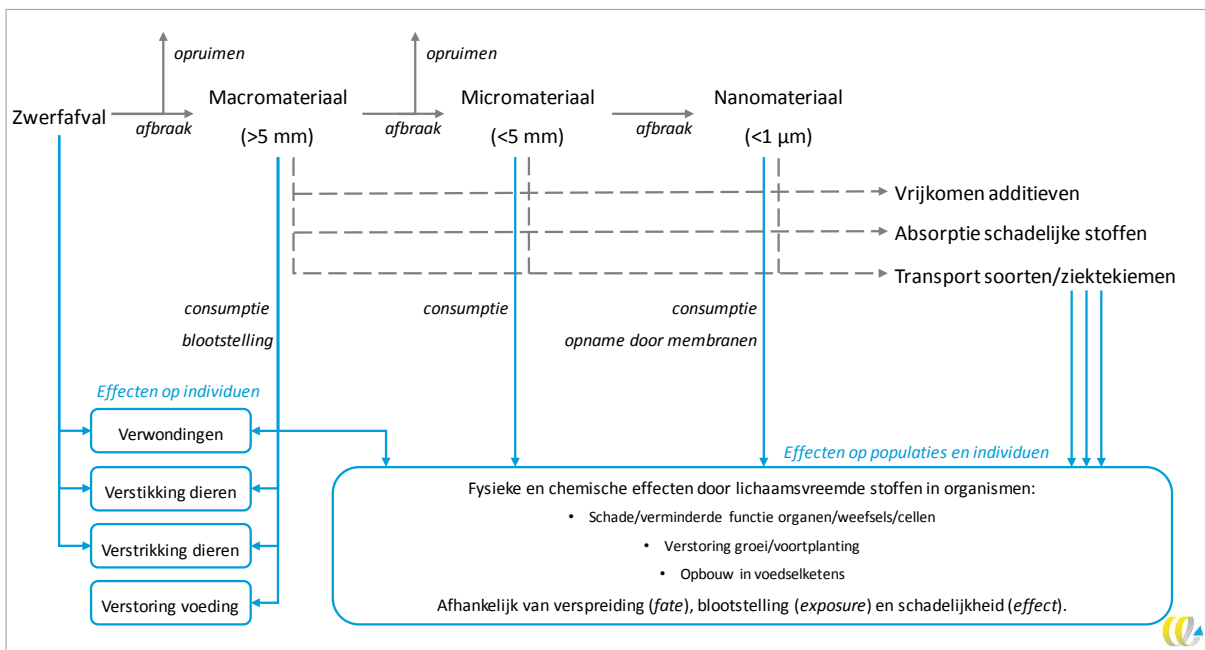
opruimen

opruimen

Zwerfafval

afbraak

Macromateriaal

(>5 mm)

afbraak

Micromateriaal

(<5 mm)

afbraak

Nanomateriaal

(<1 μm)

Vrijkomen additieven

Absorptie schadelijke stoffen

Transport soorten/ziektekiemen

consumptie

blootstelling

consumptie

consumptie

opname door membranen

Effecten op individuen

Verwondingen

Verstikking dieren

Verstrikking dieren

Verstoring voeding

Effecten op populaties en individuen

Fysieke en chemische effecten door lichaamsvreemde stoffen in organismen:

• Schade/verminderde functie organen/weefsels/cellen

• Verstoring groei/voortplanting

• Opbouw in voedselketens

Afhankelijk van verspreiding (fate), blootstelling (exposure) en schadelijkheid (effect).